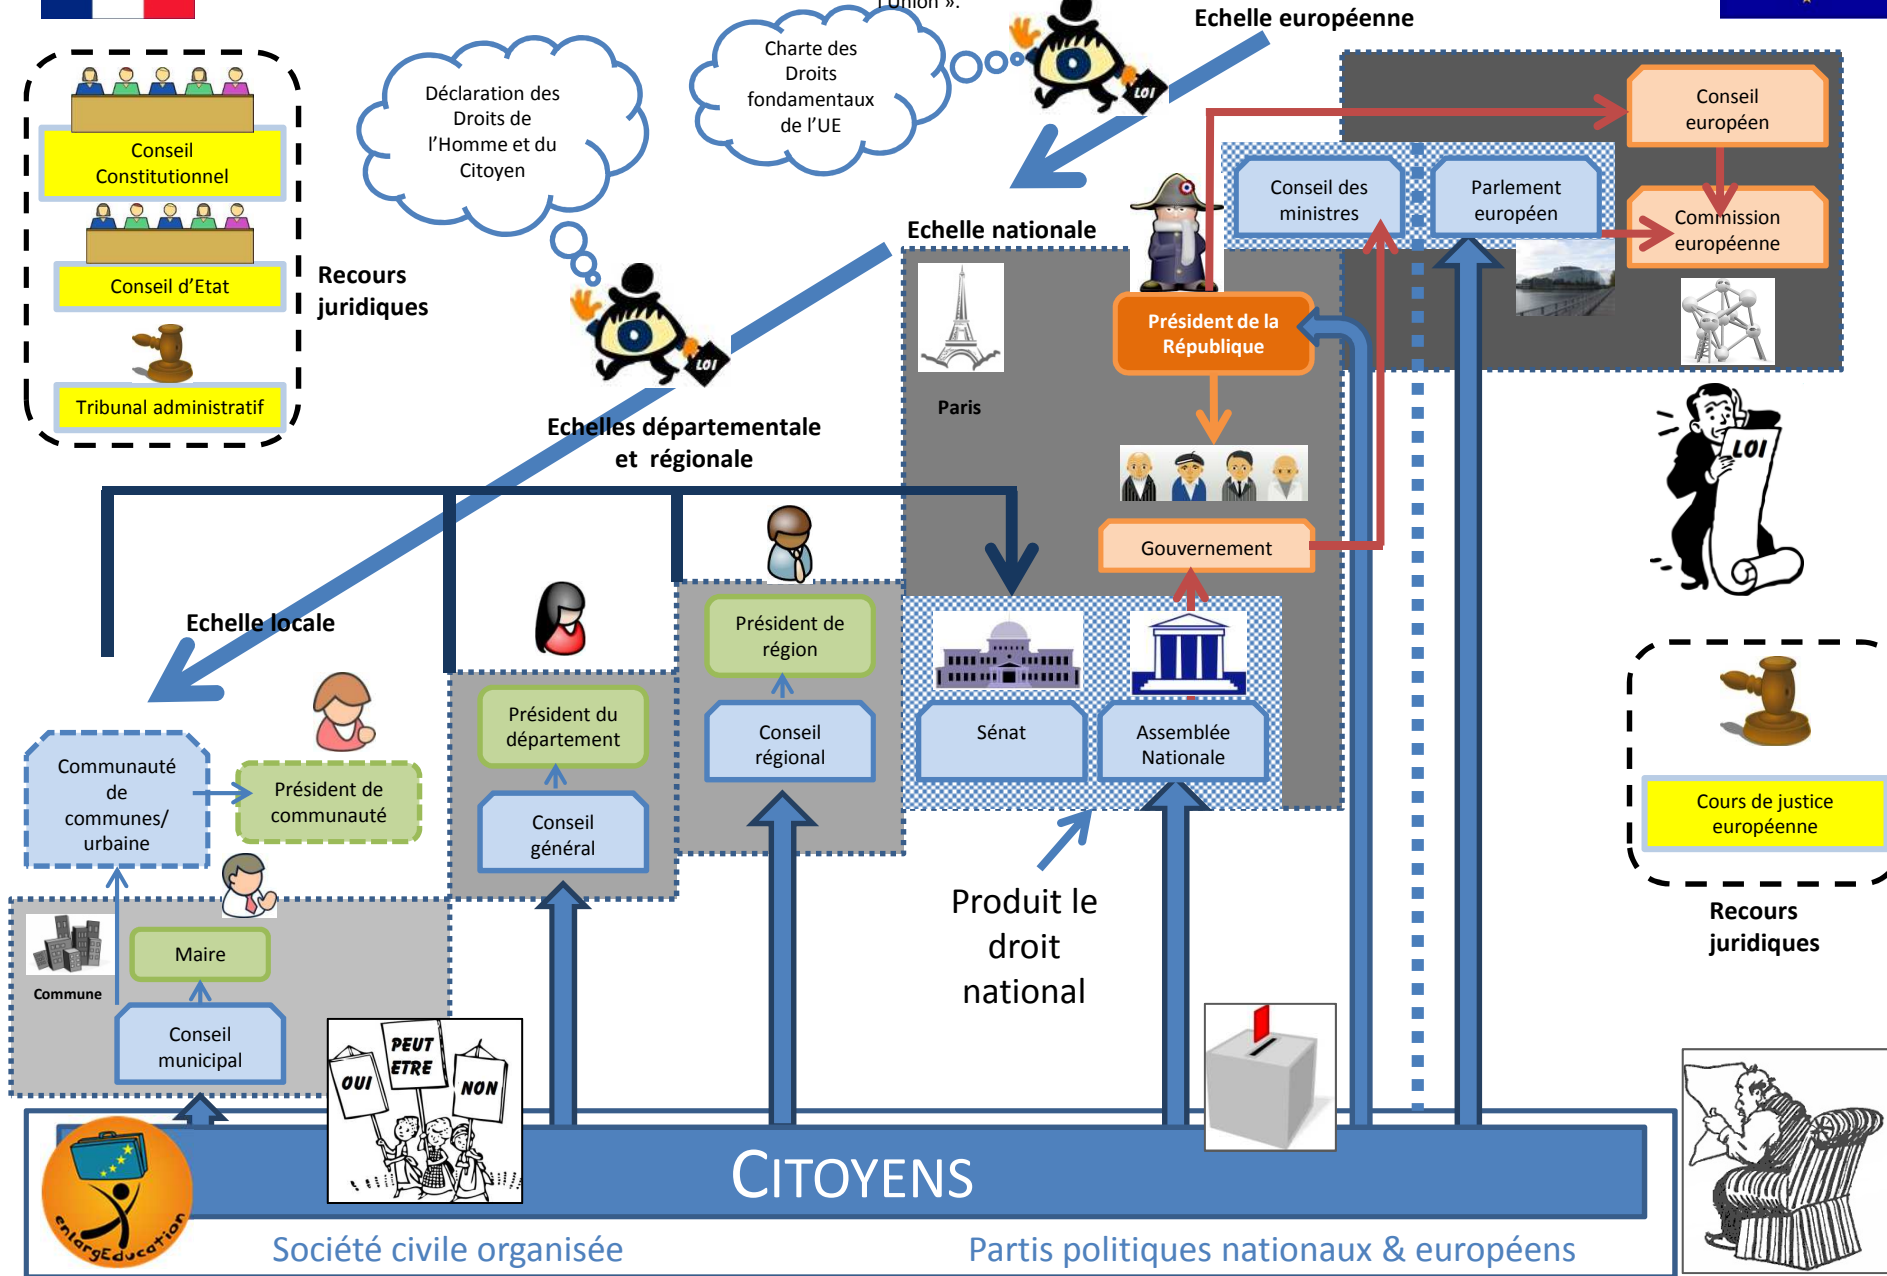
l'Union ».

Echelle européenne

Conseil Constitutionnel

Conseil d'Etat

Tribunal administratif

Recours juridiques

Déclaration des Droits de l'Homme et du Citoyen

Charte des Droits fondamentaux de l'UE

LOI

Echelle nationale

Conseil européen

Conseil des ministres

Parlement européen

Commission européenne

Paris

Président de la République

LOI

Echelles départementale et régionale

Gouvernement

Echelle locale

Président de région

Président du département

Conseil régional

Sénat

Assemblée Nationale

Communauté de communes/ urbaine

Président de communauté

Conseil général

Cours de justice européenne

Recours juridiques

Produit le droit national

Commune

Maire

Conseil municipal

PEUT ETRE

OUI

NON

CITOYENS

enlargEducation

Société civile organisée

Partis politiques nationaux & européens